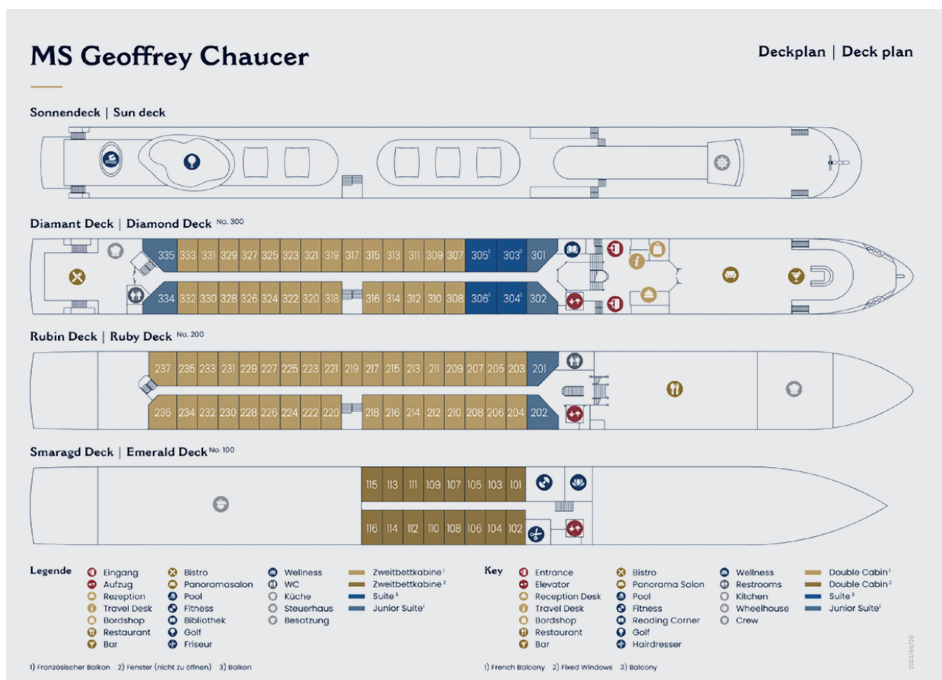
MS Geoffrey Chaucer

Deckplan | Deck plan

Sonnendeck | Sun deck

Diamant Deck | Diamond Deck No. 300

335 333 331 329 327 325 323 321 319 317 315 313 311 309 307 305¹ 303¹ 301

334 332 330 328 326 324 322 320 318 316 314 312 310 308 306¹ 304¹ 302

Rubin Deck | Ruby Deck No. 200

237 235 233 231 229 227 225 223 221 219 217 215 213 211 209 207 205 203 201

236 234 232 230 228 226 224 222 220 218 216 214 212 210 208 206 204 202

Smaragd Deck | Emerald Deck No. 100

115 113 111 109 107 105 103 101

116 114 112 110 108 106 104 102

Legende

Eingang
Aufzug
Rezeption
Travel Desk
Bordshop
Restaurant
Bar

Bistro
Panoramasalon
Pool
Fitness
Bibliothek
Golf
Friseur

Wellness
WC
Küche
Steuerhaus
Besatzung

Zweitbettkabine¹
Zweitbettkabine²
Suite³
Junior Suite¹

Key

Entrance
Elevator
Reception Desk
Travel Desk
Bordshop
Restaurant
Bar

Bistro
Panorama Salon
Pool
Fitness
Reading Corner
Golf
Hairdresser

Wellness
Restrooms
Kitchen
Wheelhouse
Crew

Double Cabin¹
Double Cabin²
Suite³
Junior Suite¹

1) Französischer Balkon 2) Fenster (nicht zu öffnen) 3) Balkon

1) French Balcony 2) Fixed Windows 3) Balcony